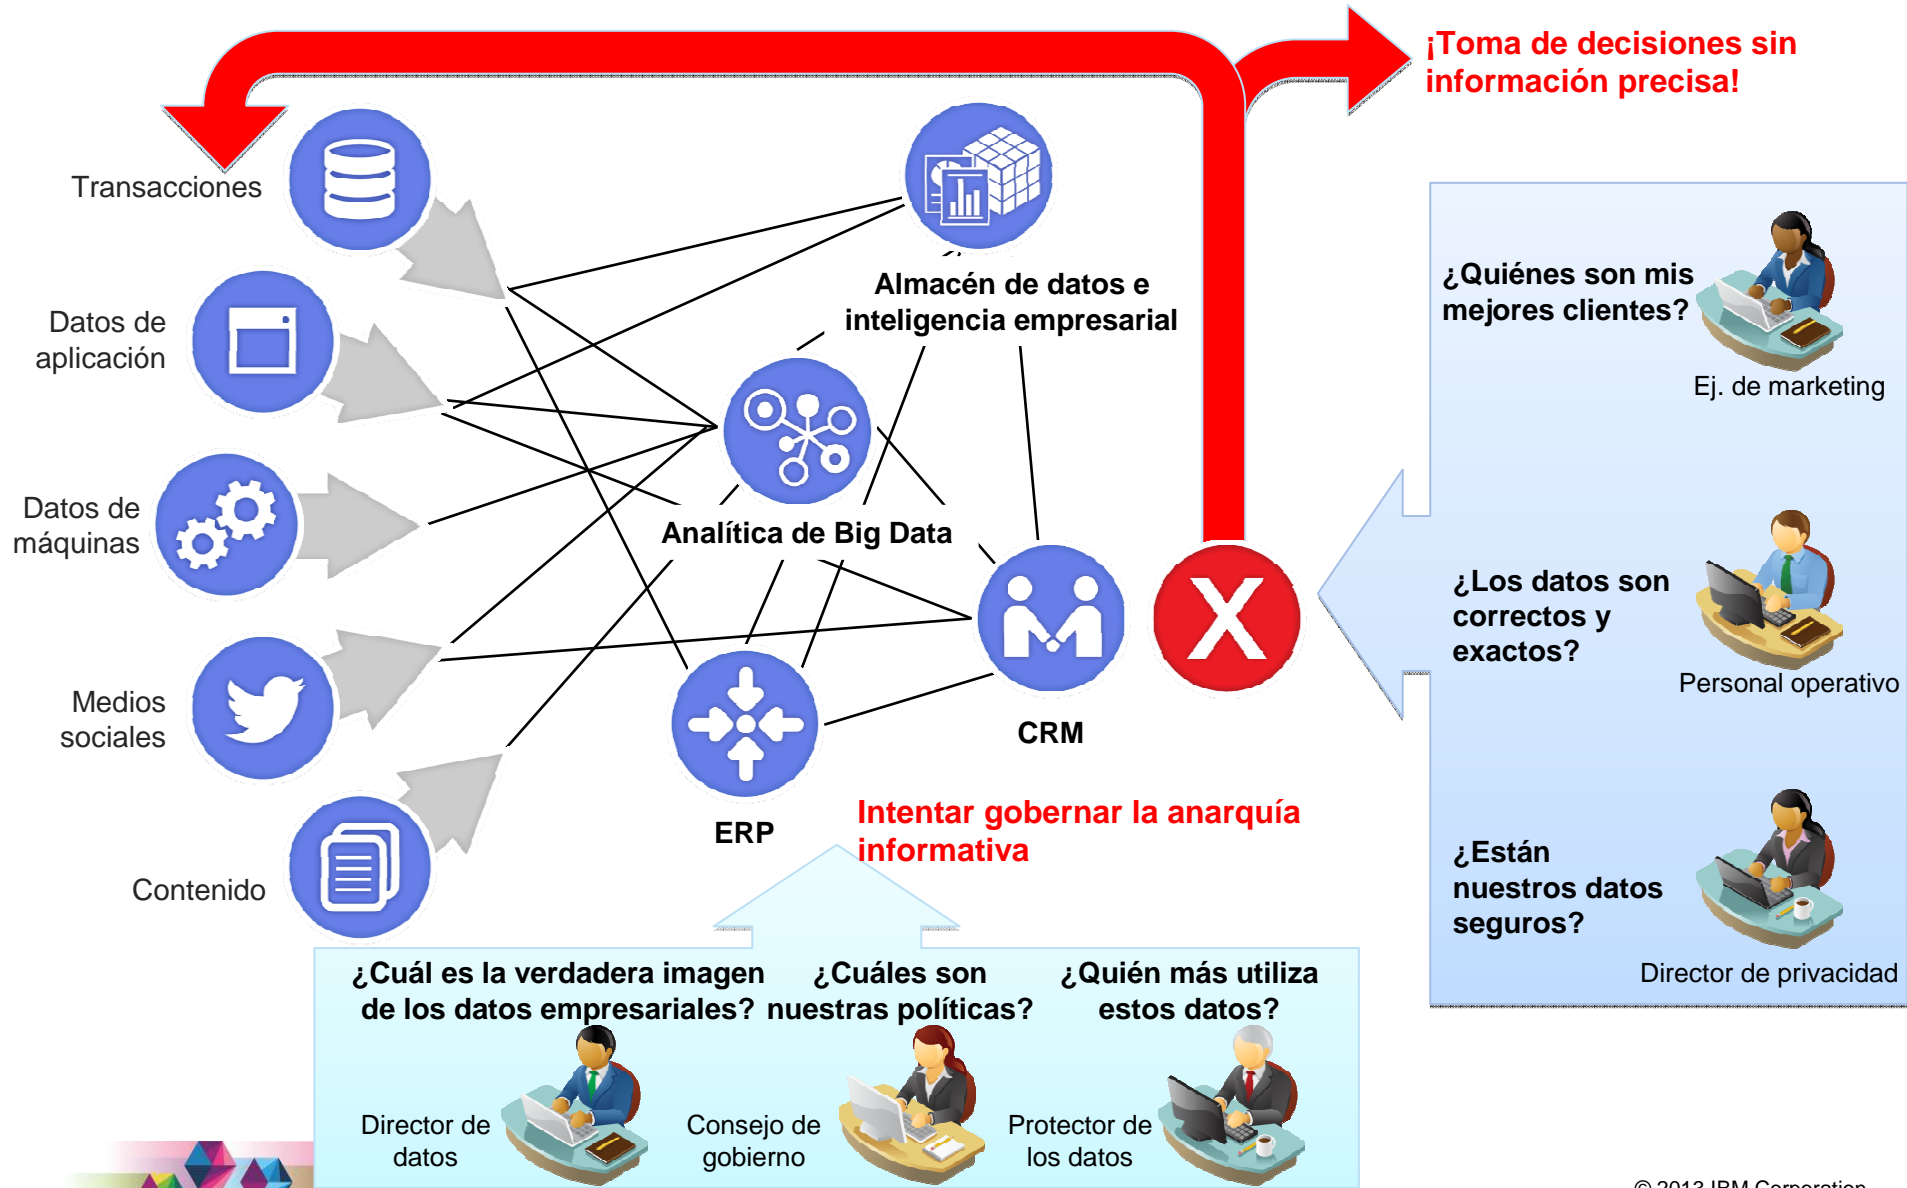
¡Toma de decisiones sin información precisa!

Transacciones

Datos de aplicación

Datos de máquinas

Medios sociales

Contenido

Almacén de datos e inteligencia empresarial

Analítica de Big Data

CRM

ERP

Intentar gobernar la anarquía informativa

¿Quiénes son mis mejores clientes?

Ej. de marketing

¿Los datos son correctos y exactos?

Personal operativo

¿Están nuestros datos seguros?

Director de privacidad

¿Cuál es la verdadera imagen de los datos empresariales?

¿Cuáles son nuestras políticas?

¿Quién más utiliza estos datos?

Director de datos

Consejo de gobierno

Protector de los datos

© 2013 IBM Corporation